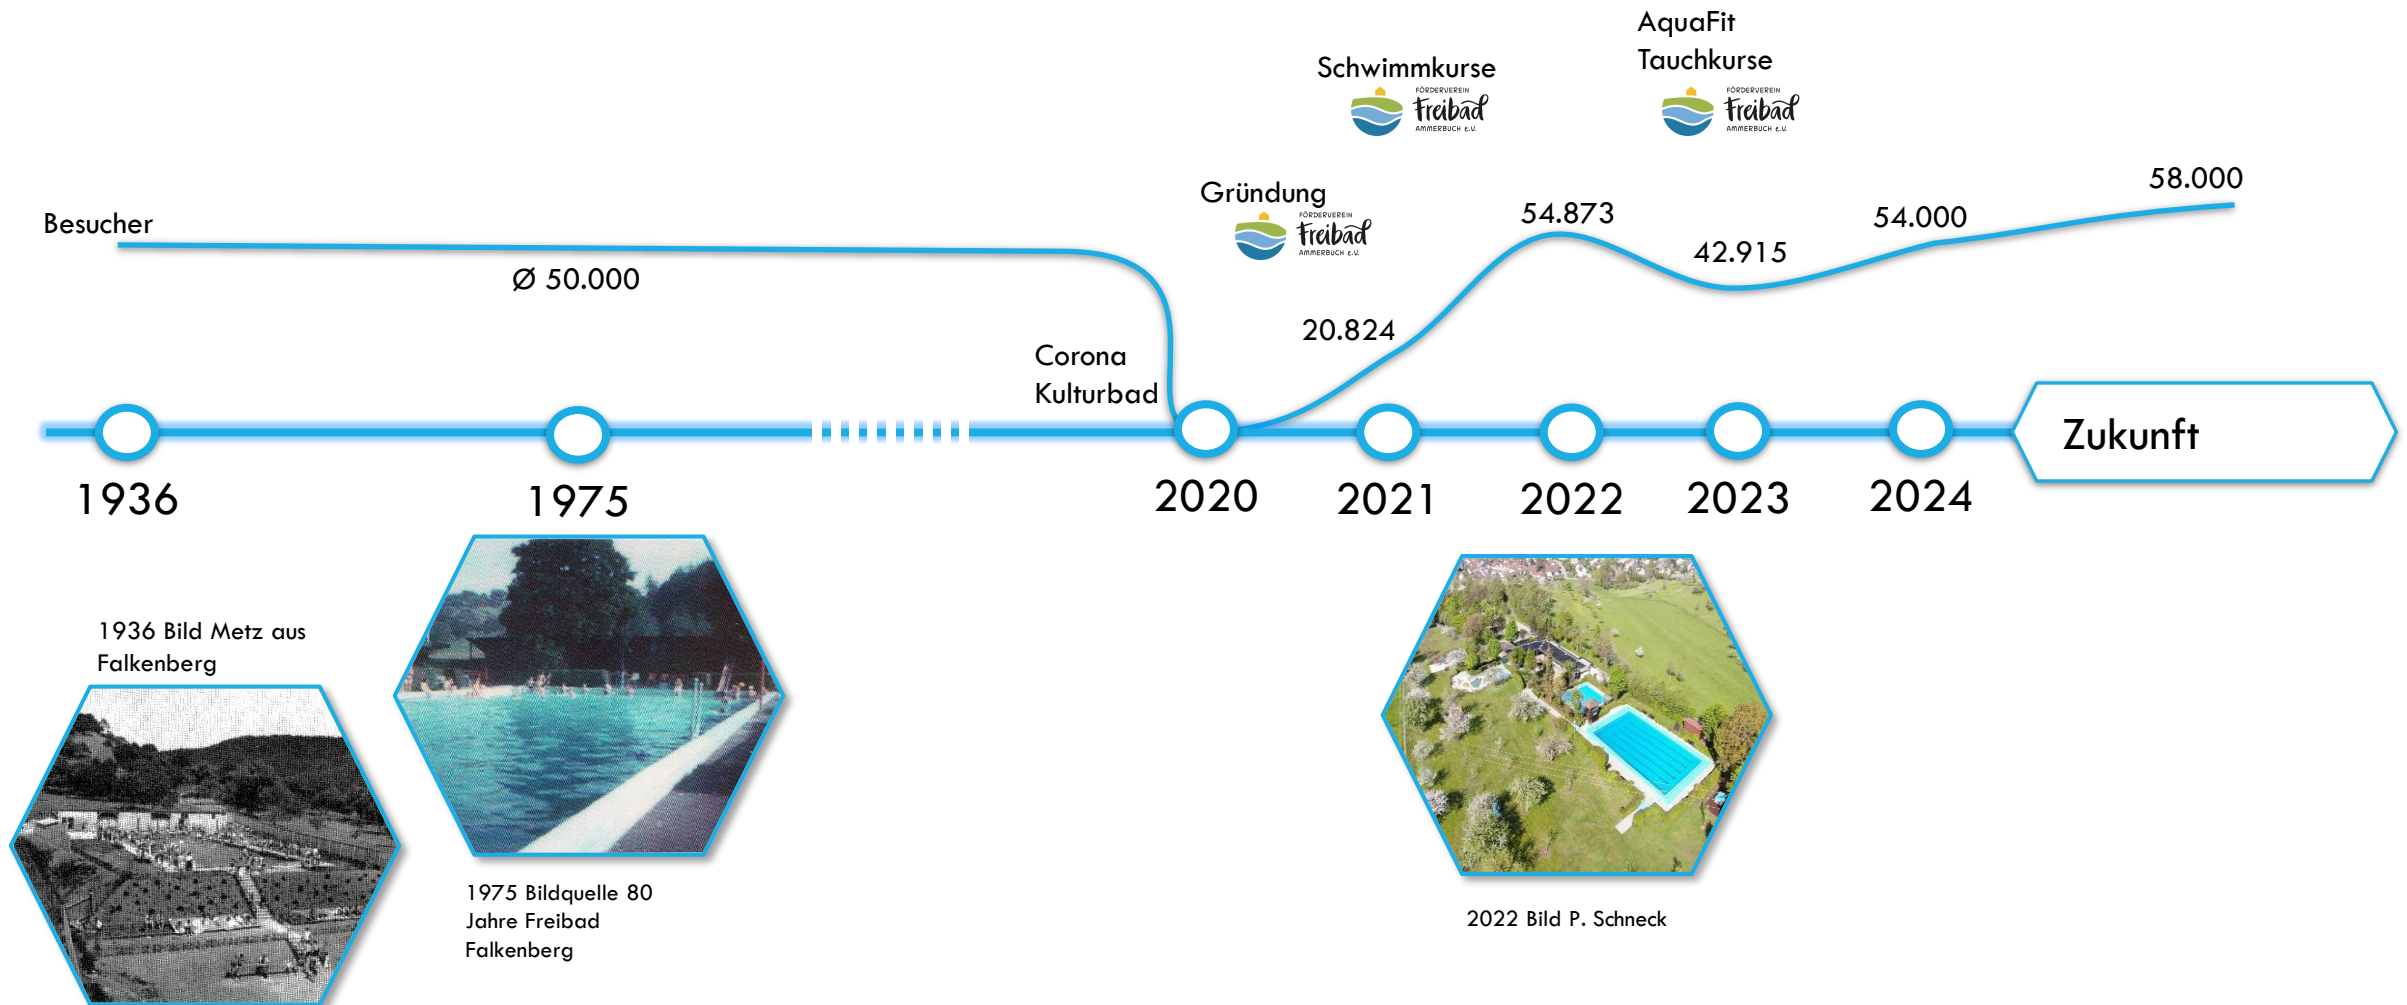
AquaFit
Tauchkurse

Schwimmkurse

FÖRDERVEREIN Freibad AMMERBUCH e.V.

FÖRDERVEREIN Freibad AMMERBUCH e.V.

58.000

Gründung

FÖRDERVEREIN Freibad AMMERBUCH e.V.

54.873

54.000

Besucher

42.915

Ø 50.000

20.824

Corona
Kulturbad

Zukunft

1936

1975

2020

2021

2022

2023

2024

1936 Bild Metz aus Falkenberg

1975 Bildquelle 80 Jahre Freibad Falkenberg

2022 Bild P. Schneck